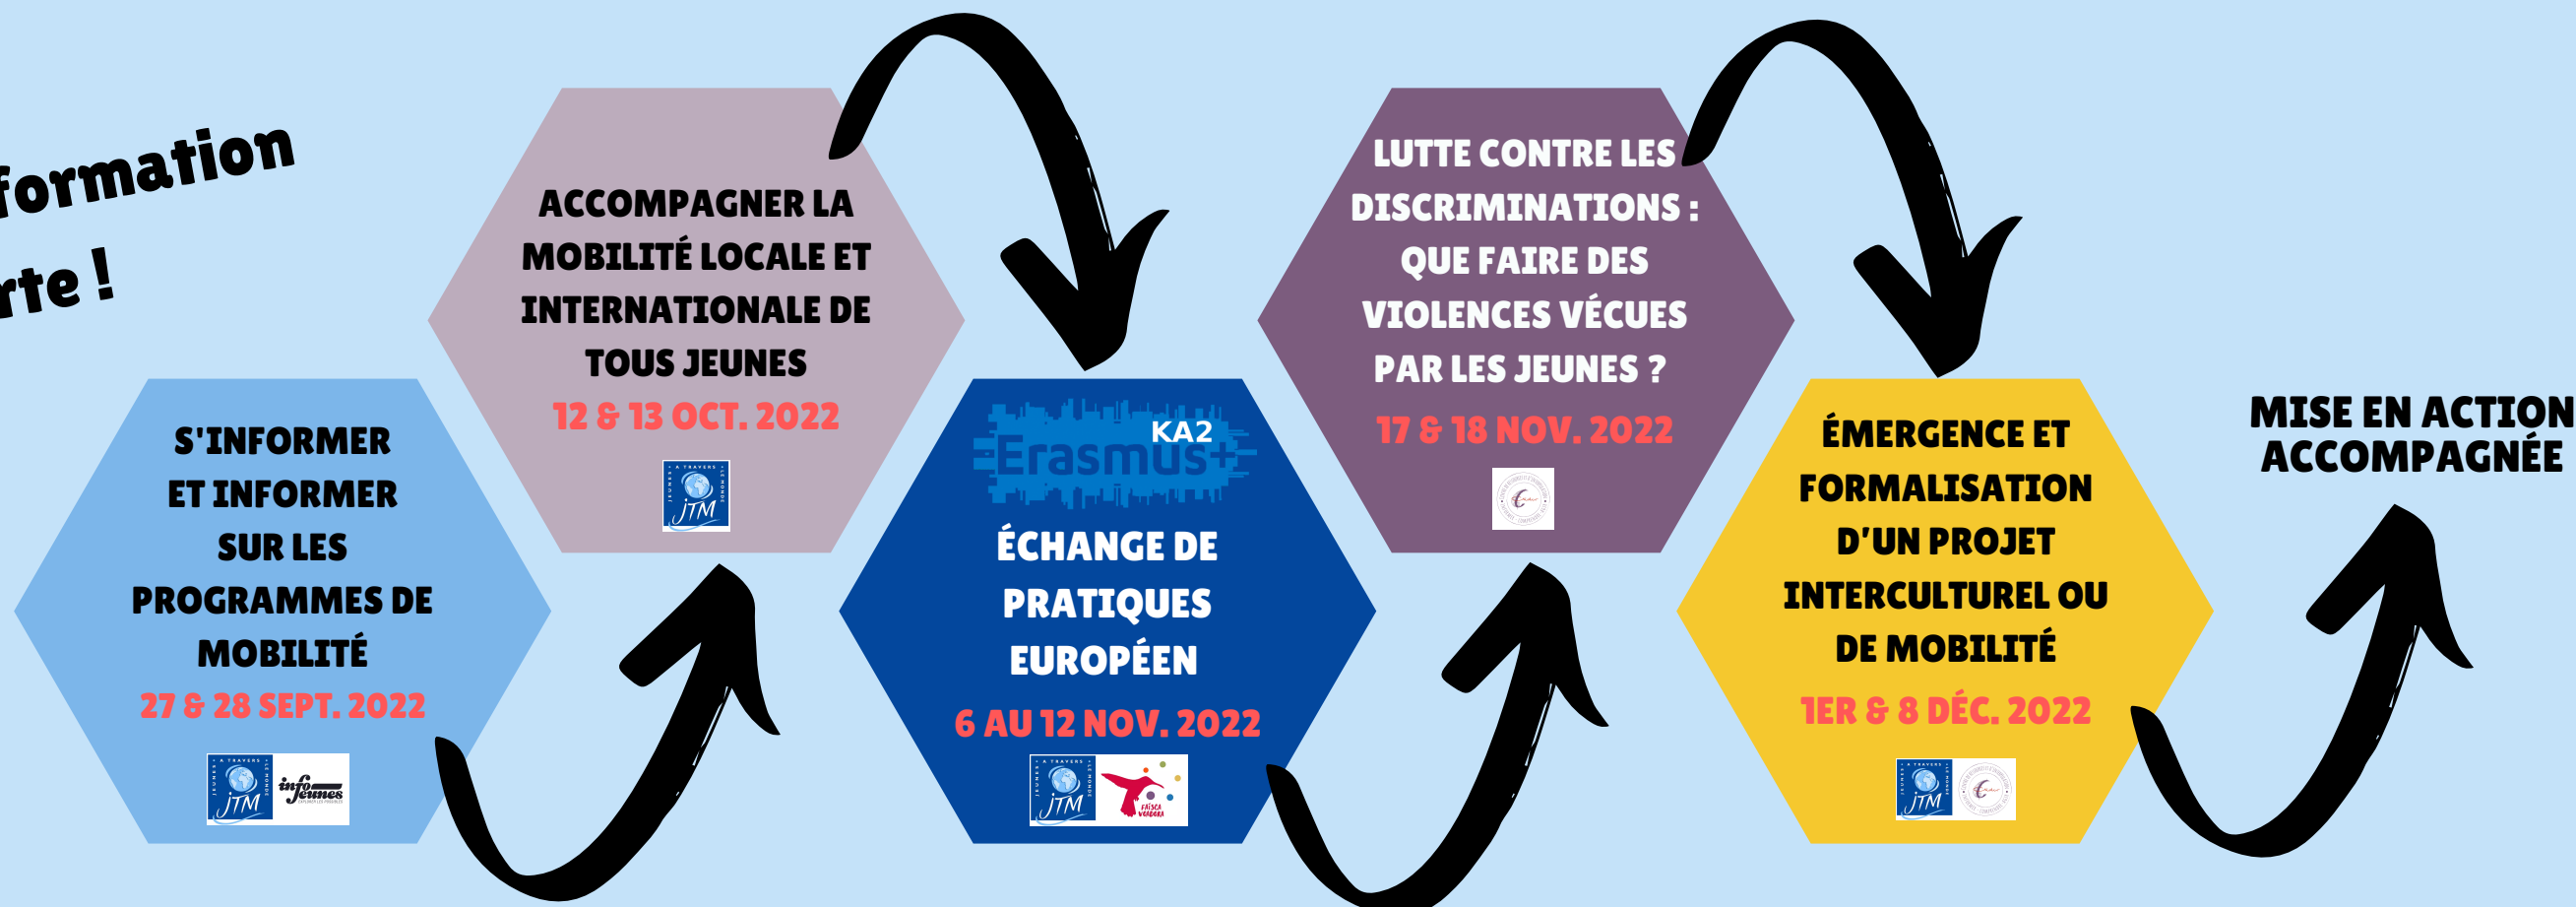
formation

rte !

ACCOMPAGNER LA MOBILITÉ LOCALE ET INTERNATIONALE DE TOUS JEUNES
12 & 13 OCT. 2022

JTM

S'INFORMER ET INFORMER SUR LES PROGRAMMES DE MOBILITÉ
27 & 28 SEPT. 2022

JTM info jeunes

Erasmus+ KA2
ÉCHANGE DE PRATIQUES EUROPÉEN
6 AU 12 NOV. 2022

JTM Faísca Voadora

LUTTE CONTRE LES DISCRIMINATIONS : QUE FAIRE DES VIOLENCES VÉCUES PAR LES JEUNES ?
17 & 18 NOV. 2022

ÉMERGENCE ET FORMALISATION D'UN PROJET INTERCULTUREL OU DE MOBILITÉ
1ER & 8 DÉC. 2022

JTM

MISE EN ACTION ACCOMPAGNÉE